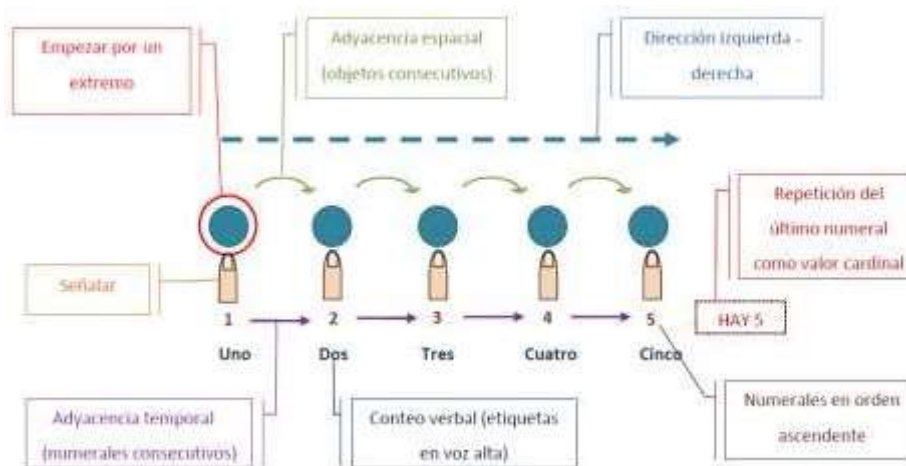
Empezar por un extremo

Adyacencia espacial (objetos consecutivos)

Dirección izquierda - derecha

Repetición del último numeral como valor cardinal

Señalar

HAY 5

1 2 3 4 5

Uno Dos Tres Cuatro Cinco

Adyacencia temporal (numerales consecutivos)

Conteo verbal (etiquetas en voz alta)

Numerales en orden ascendente